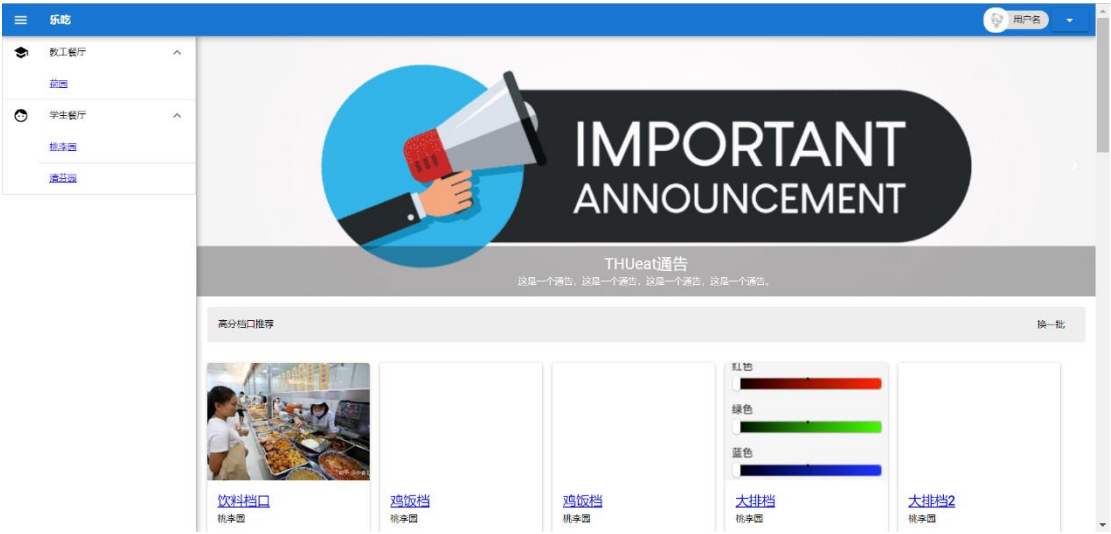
乐吃

用户名

教工餐厅

荷园

学生餐厅

桃李园

清芬园

IMPORTANT ANNOUNCEMENT

THUeat通告

这是一个通告，这是一个通告，这是一个通告，这是一个通告。

高分档口推荐

换一批

红色

绿色

蓝色

饮料档口
桃李园

鸡饭档
桃李园

鸡饭档
桃李园

大排档
桃李园

大排档2
桃李园